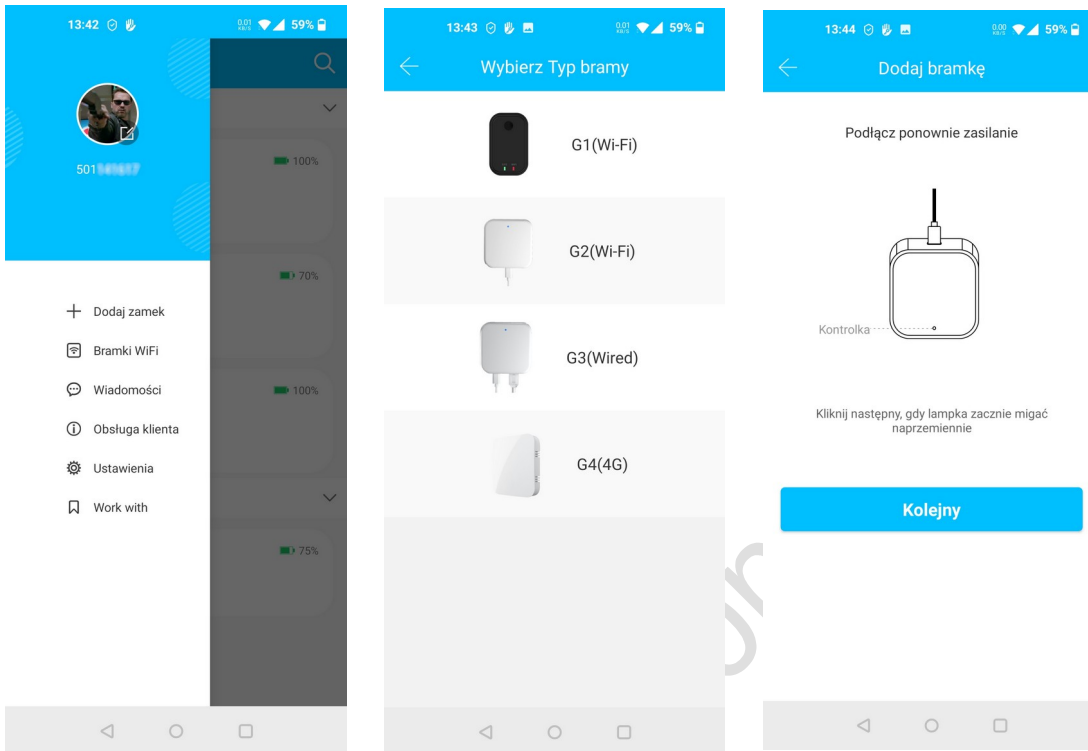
13:42 0.01 59%

501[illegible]

100%

70%

100%

75%

Dodaj zamek

Bramki WiFi

Wiadomości

Obsługa klienta

Ustawienia

Work with

13:43 0.01 59%

Wybierz Typ bramy

G1(Wi-Fi)

G2(Wi-Fi)

G3(Wired)

G4(4G)

13:44 0.00 59%

Dodaj bramkę

Podłącz ponownie zasilanie

Kontrolka

Kliknij następny, gdy lampka zacznie migać naprzemiennie

Kolejny